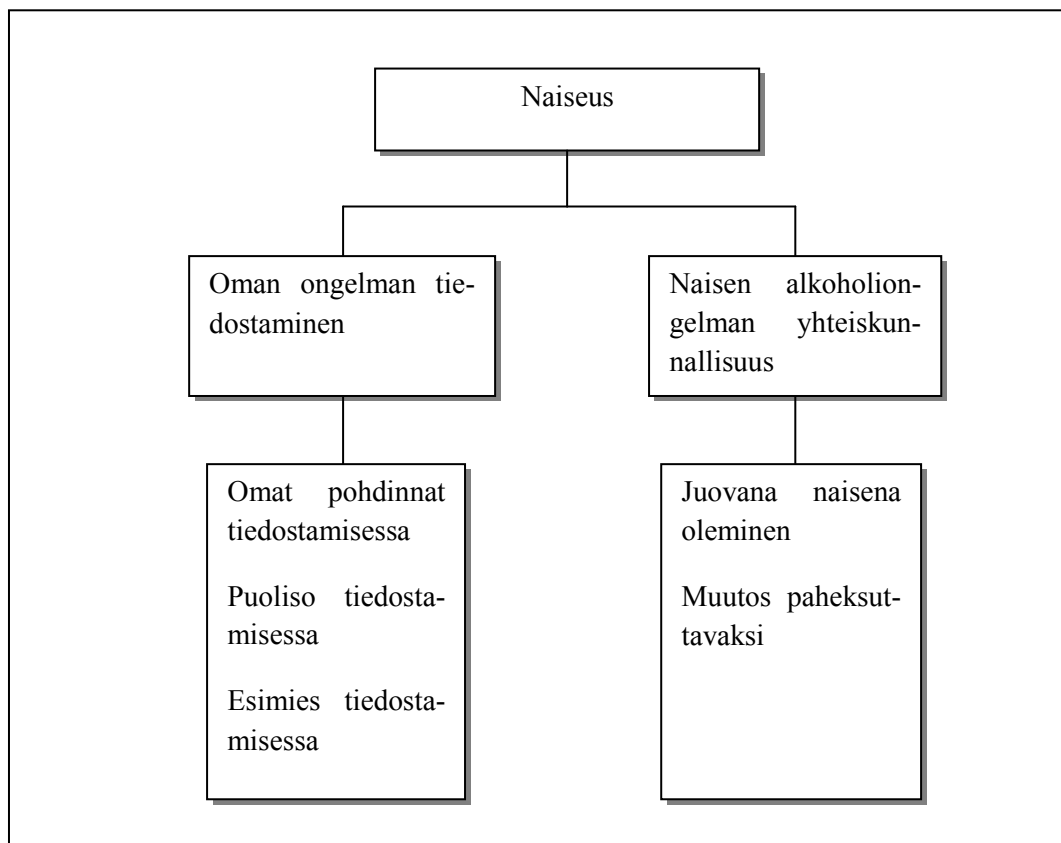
Naiseus

Oman ongelman tiedostaminen

Naisen alkoholiongelman yhteiskunnallisuus

Omat pohdinnat tiedostamisessa

Puoliso tiedostamisessa

Esimies tiedostamisessa

Juovana naisena oleminen

Muutos paheksuttavaksi